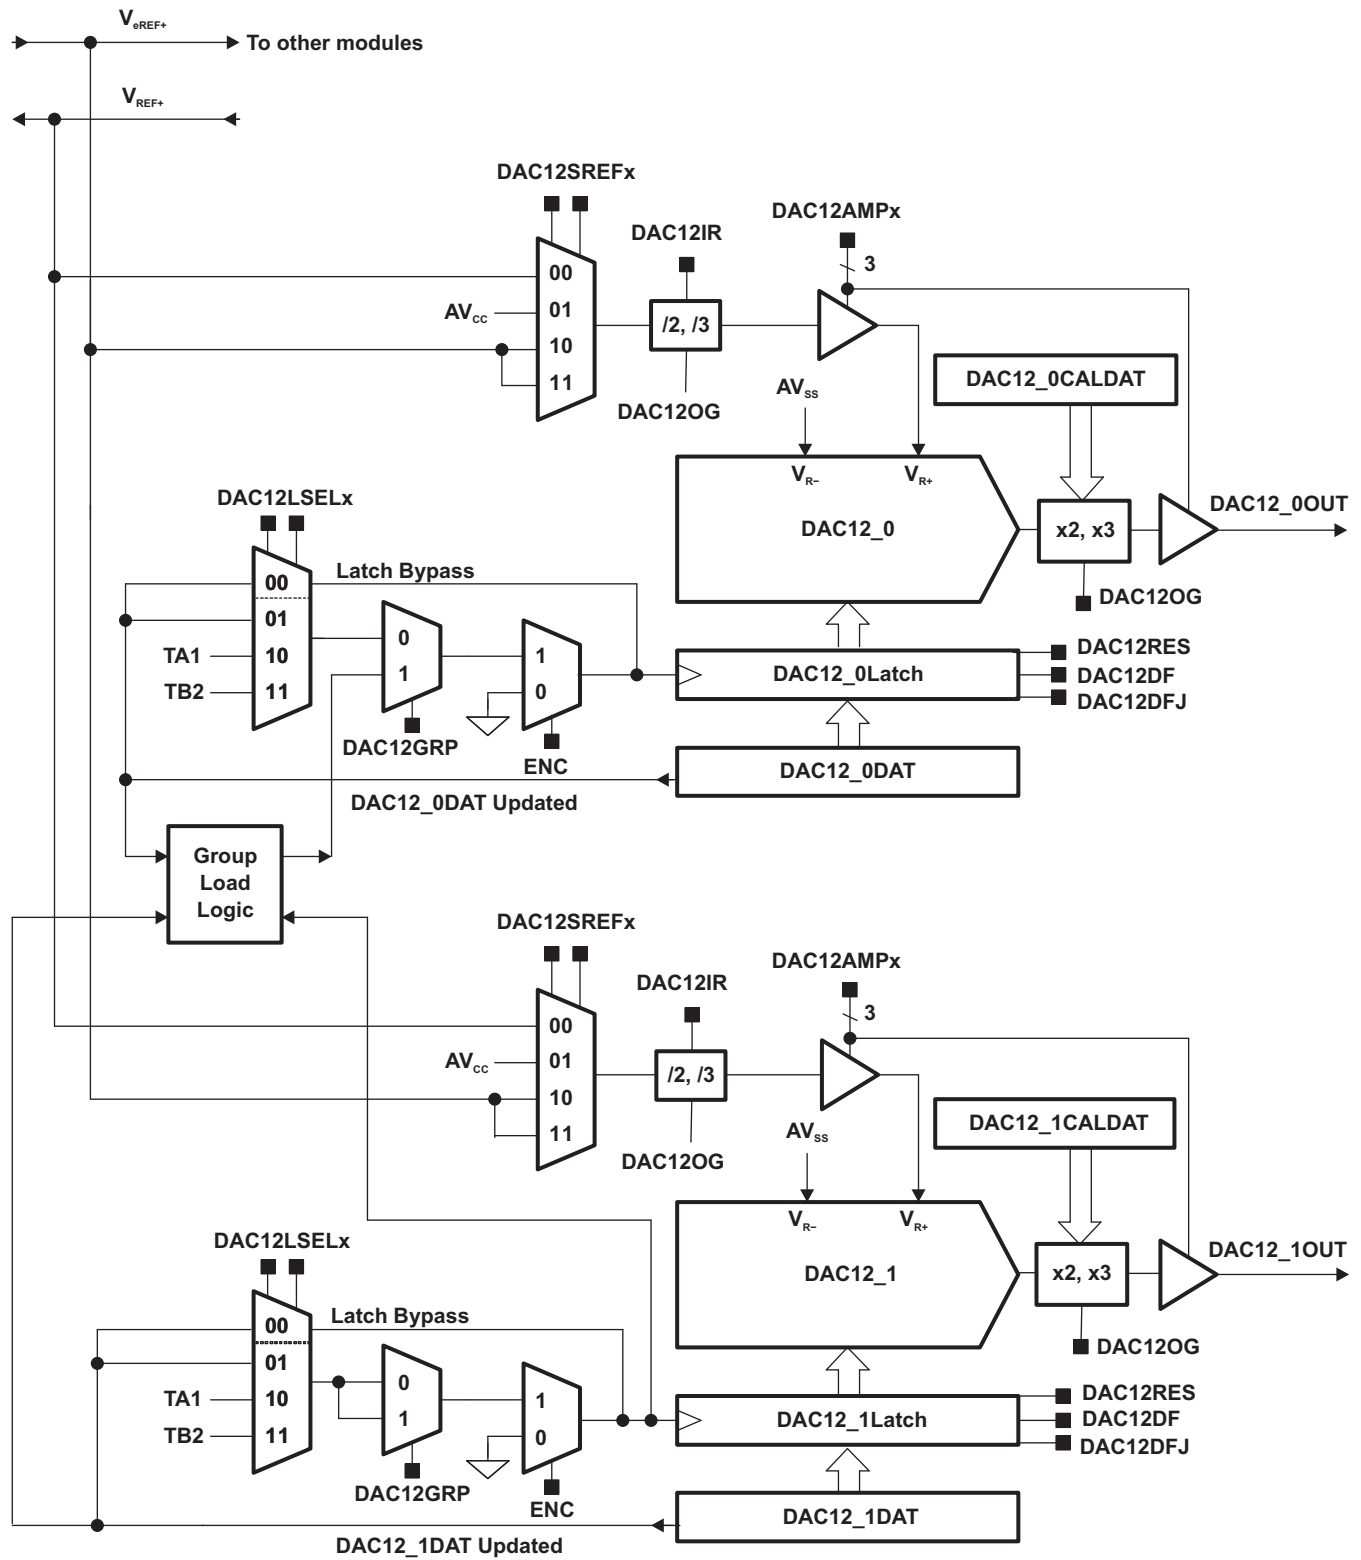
$V_{eREF+}$
To other modules
$V_{REF+}$

DAC12SREFx
DAC12IR
DAC12AMPx
3
00
$AV_{CC}$
01
10
11
/2, /3
DAC12OG
$AV_{SS}$
DAC12_0CALDAT
$V_{R-}$
$V_{R+}$
DAC12_0
x2, x3
DAC12_0OUT
DAC12OG
DAC12LSELx
00
Latch Bypass
01
TA1
10
TB2
11
0
1
1
0
DAC12_0Latch
DAC12RES
DAC12DF
DAC12DFJ
DAC12GRP
ENC
DAC12_0DAT
DAC12_0DAT Updated
Group Load Logic

DAC12SREFx
DAC12IR
DAC12AMPx
3
00
$AV_{CC}$
01
10
11
/2, /3
DAC12OG
$AV_{SS}$
DAC12_1CALDAT
$V_{R-}$
$V_{R+}$
DAC12_1
x2, x3
DAC12_1OUT
DAC12OG
DAC12LSELx
00
Latch Bypass
01
TA1
10
TB2
11
0
1
1
0
DAC12_1Latch
DAC12RES
DAC12DF
DAC12DFJ
DAC12GRP
ENC
DAC12_1DAT
DAC12_1DAT Updated